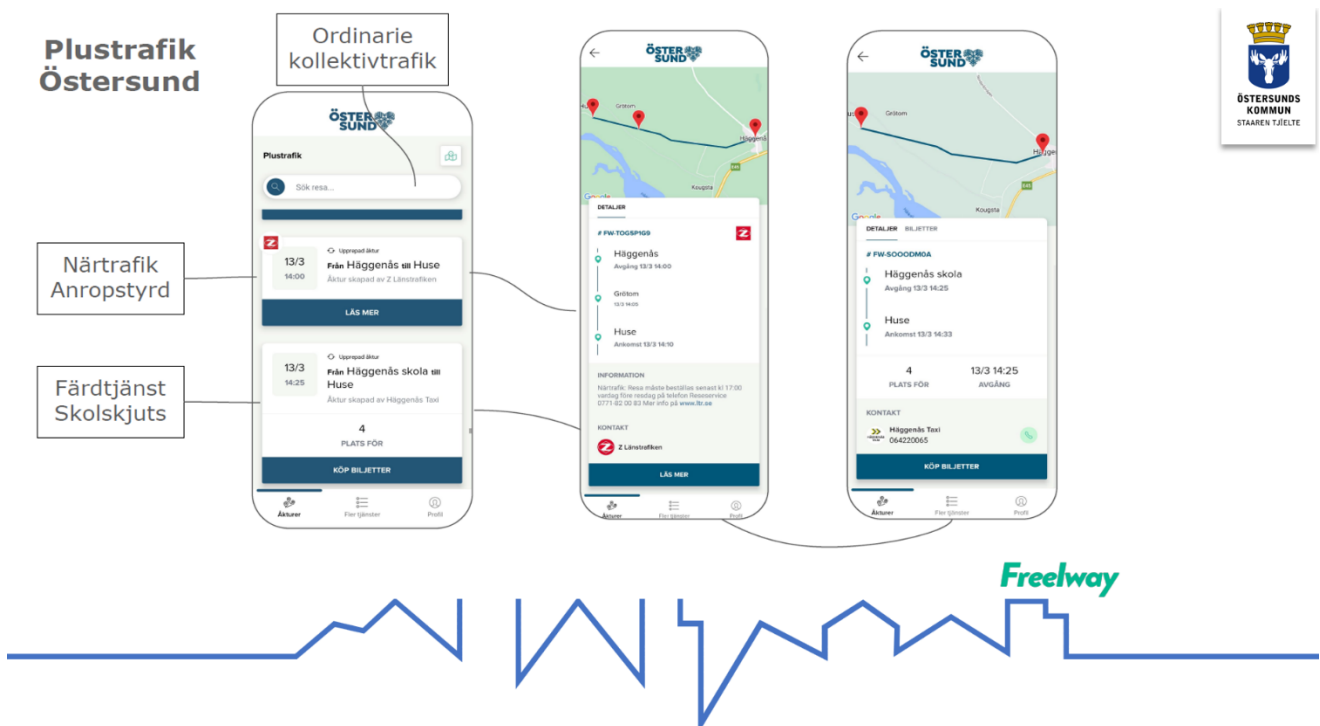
Plustrafik Östersund

Ordinarie kollektivtrafik

Närtrafik Anropstyrd

Färdtjänst Skolskjuts

ÖSTER SUND

Plustrafik

Sök resa...

Z

Upprepad åktur

13/3
14:00

Från Häggenås till Huse

Åktur skapad av Z Länstrafiken

LÄS MER

Upprepad åktur

13/3
14:25

Från Häggenås skola till Huse

Åktur skapad av Häggenås Taxi

4
PLATS FÖR

KÖP BILJETTER

Åkturer Fler tjänster Profil

ÖSTER SUND

Grötom
Häggenå
Kougsta

DETALJER

# FW-TOG5P1G9

Häggenås
Avgång 13/3 14:00

Grötom
13/3 14:05

Huse
Ankomst 13/3 14:10

INFORMATION

Närtrafik: Resa måste beställas senast kl 17:00 vardag före resdag på telefon Reseservice 0771-82 00 83 Mer info på www.ltr.se

KONTAKT

Z Länstrafiken

LÄS MER

Åkturer Fler tjänster Profil

ÖSTER SUND

Grötom
Hugge
Kougsta

DETALJER BILJETTER

# FW-SOOODM0A

Häggenås skola
Avgång 13/3 14:25

Huse
Ankomst 13/3 14:33

4
PLATS FÖR

13/3 14:25
AVGÅNG

KONTAKT

Häggenås Taxi
064220065

KÖP BILJETTER

Åkturer Fler tjänster Profil

ÖSTERSUNDS KOMMUN
STAAREN TJÏELTE

Freelway